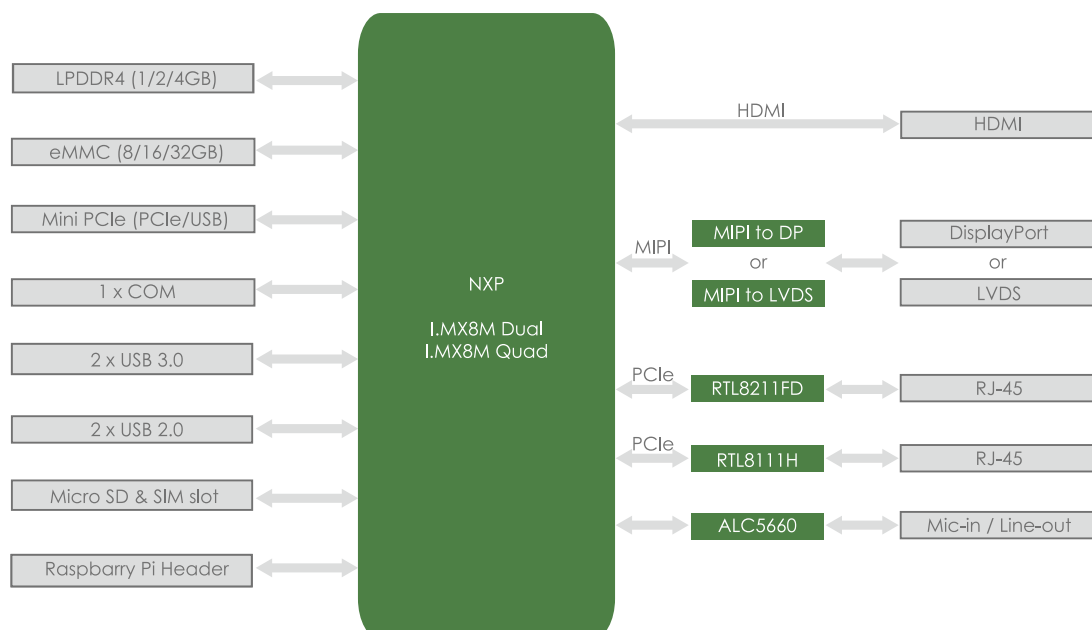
LPDDR4 (1/2/4GB)

eMMC (8/16/32GB)

Mini PCIe (PCIe/USB)

1 x COM

2 x USB 3.0

2 x USB 2.0

Micro SD & SIM slot

Raspbarry Pi Header

NXP

I.MX8M Dual
I.MX8M Quad

HDMI

HDMI

MIPI

MIPI to DP
or
MIPI to LVDS

DisplayPort
or
LVDS

PCIe

RTL8211FD

RJ-45

PCIe

RTL8111H

RJ-45

ALC5660

Mic-in / Line-out